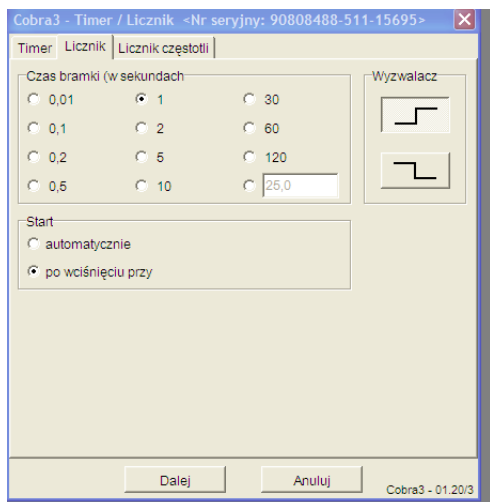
Cobra3 - Timer / Licznik <Nr seryjny: 90808488-511-15695>

Timer | Licznik | Licznik częstotli

Czas bramki (w sekundach

0,01 | 1 | 30
0,1 | 2 | 60
0,2 | 5 | 120
0,5 | 10 | 25,0

Wyzwalacz

Start
automatycznie
po wciśnięciu przy

Dalej
Anuluj
Cobra3 - 01.20/3